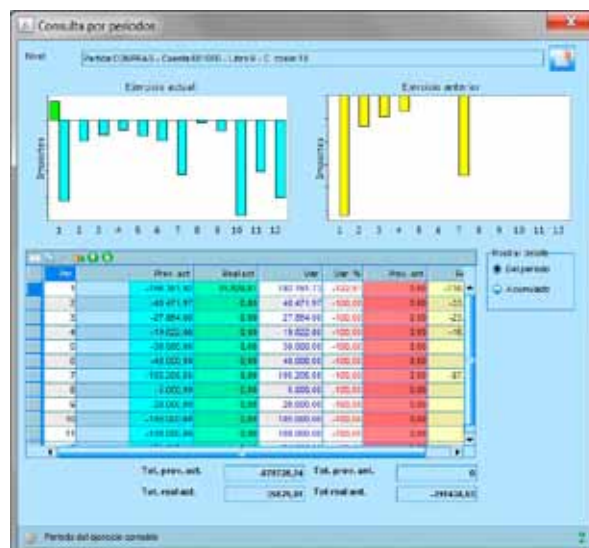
Consulta por periodos

Nivel

Partida COMPRAS - Cuenta 601000 - Libro 0 - C. coste 10

Ejercicio actual

Ejercicio anterior

Importes

Importes

1 2 3 4 5 6 7 8 9 10 11 12

1 2 3 4 5 6 7 8 9 10 11 12

Mostrar desde

Del periodo

Acumulado

| Per | Prev. act. | Real act. | Var. | Var. % | Prev. ant. | Re |
|---|---|---|---|---|---|---|
| 1 | -144.361,62 | 35.826,81 | 180.188,43 | -124,8 | 0,00 | -216 |
| 2 | -48.471,97 | 0,00 | 48.471,97 | -100,00 | 0,00 | -53 |
| 3 | -27.884,00 | 0,00 | 27.884,00 | -100,00 | 0,00 | -22 |
| 4 | -19.822,46 | 0,00 | 19.822,46 | -100,00 | 0,00 | -16 |
| 5 | -30.000,00 | 0,00 | 30.000,00 | -100,00 | 0,00 | |
| 6 | -40.000,00 | 0,00 | 40.000,00 | -100,00 | 0,00 | |
| 7 | -105.208,00 | 0,00 | 105.208,00 | -100,00 | 0,00 | -87 |
| 8 | -5.000,00 | 0,00 | 5.000,00 | -100,00 | 0,00 | |
| 9 | -20.000,00 | 0,00 | 20.000,00 | -100,00 | 0,00 | |
| 10 | -180.000,00 | 0,00 | 180.000,00 | -100,00 | 0,00 | |
| 11 | -100.000,00 | 0,00 | 100.000,00 | -100,00 | 0,00 | |

Tot. prev. act. -879728,04 Tot. prev. ant. 0

Tot. real act. 35826,81 Tot. real ant. -395436,63

Periodo del ejercicio contable